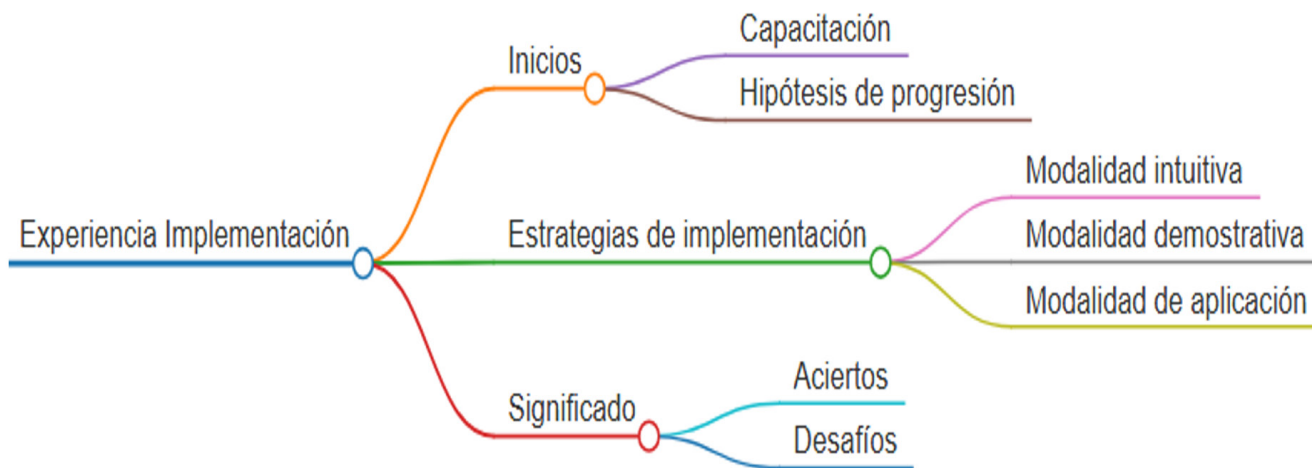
Experiencia Implementación

Inicios

Capacitación

Hipótesis de progresión

Estrategias de implementación

Modalidad intuitiva

Modalidad demostrativa

Modalidad de aplicación

Significado

Aciertos

Desafíos